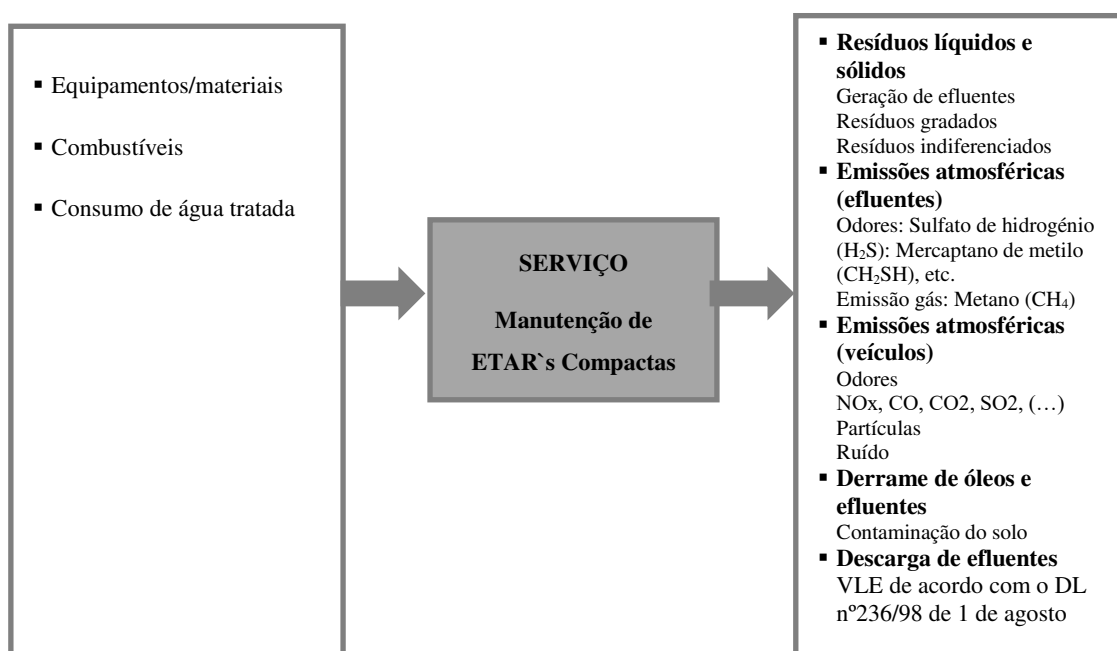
▪ Equipamentos/materiais

▪ Combustíveis

▪ Consumo de água tratada

SERVIÇO

Manutenção de ETAR`s Compactas

▪ **Resíduos líquidos e sólidos**
Geração de efluentes
Resíduos gradados
Resíduos indiferenciados
▪ **Emissões atmosféricas (efluentes)**
Odores: Sulfato de hidrogénio ($H_2S$): Mercaptano de metilo ($CH_3SH$), etc.
Emissão gás: Metano ($CH_4$)
▪ **Emissões atmosféricas (veículos)**
Odores
NOx, CO, CO2, SO2, (…)
Partículas
Ruído
▪ **Derrame de óleos e efluentes**
Contaminação do solo
▪ **Descarga de efluentes**
VLE de acordo com o DL nº236/98 de 1 de agosto